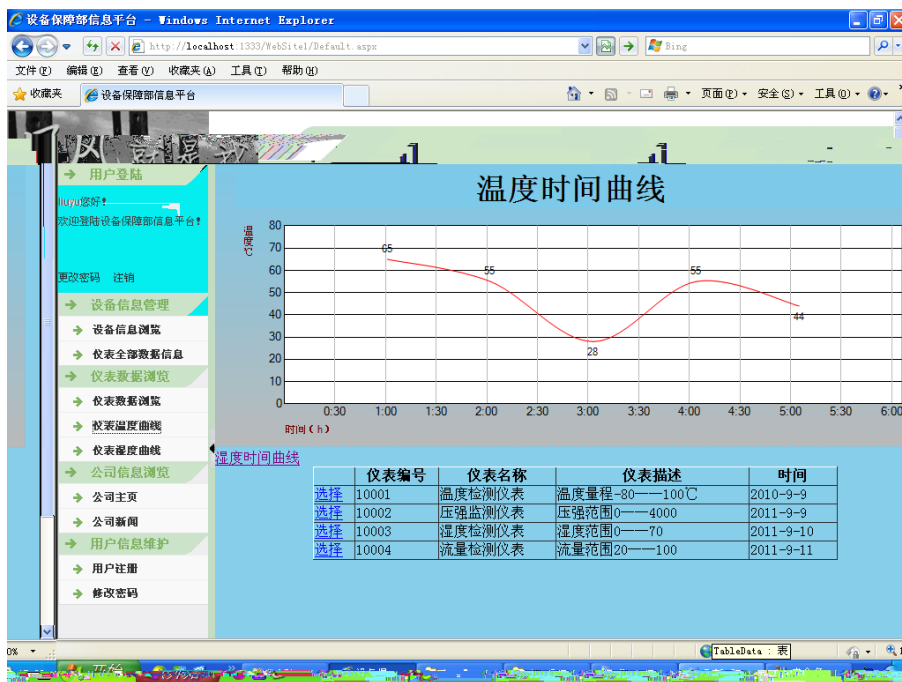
设备保障部信息平台 - Windows Internet Explorer

http://localhost:1333/WebSite1/Default.aspx

Bing

文件(F) 编辑(E) 查看(V) 收藏夹(A) 工具(T) 帮助(H)

收藏夹 设备保障部信息平台

页面(P) 安全(S) 工具(O)

用户登陆

liuyu您好!

欢迎登陆设备保障部信息平台!

更改密码 注销

设备信息管理

设备信息浏览

仪表全部数据信息

仪表数据浏览

仪表数据浏览

仪表温度曲线

仪表湿度曲线

公司信息浏览

公司主页

公司新闻

用户信息维护

用户注册

修改密码

温度时间曲线

温度℃

80
70
60
50
40
30
20
10
0

65
55
28
55
44

0:30 1:00 1:30 2:00 2:30 3:00 3:30 4:00 4:30 5:00 5:30 6:00

时间(h)

湿度时间曲线

| | 仪表编号 | 仪表名称 | 仪表描述 | 时间 |
|---|---|---|---|---|
| 选择 | 10001 | 温度检测仪表 | 温度量程-80——100℃ | 2010-9-9 |
| 选择 | 10002 | 压强监测仪表 | 压强范围0——4000 | 2011-9-9 |
| 选择 | 10003 | 湿度检测仪表 | 湿度范围0——70 | 2011-9-10 |
| 选择 | 10004 | 流量检测仪表 | 流量范围20——100 | 2011-9-11 |

TableData : 表